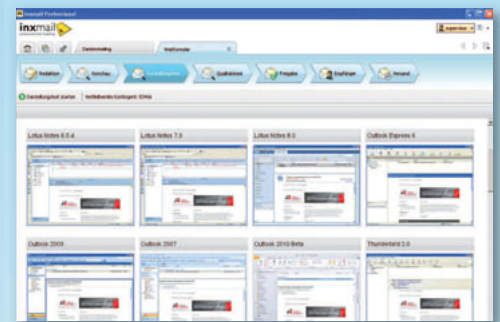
Inxmail Professional

inxmail

Dashboard

Redaktion

Vorschau

Qualitätstest

Freigabe

Empfänger

Versand

Lotus Notes 6.5.4

Lotus Notes 7.0

Lotus Notes 8.0

Outlook Express 6

Outlook 2003

Outlook 2007

Outlook 2010 Beta

Thunderbird 2.0